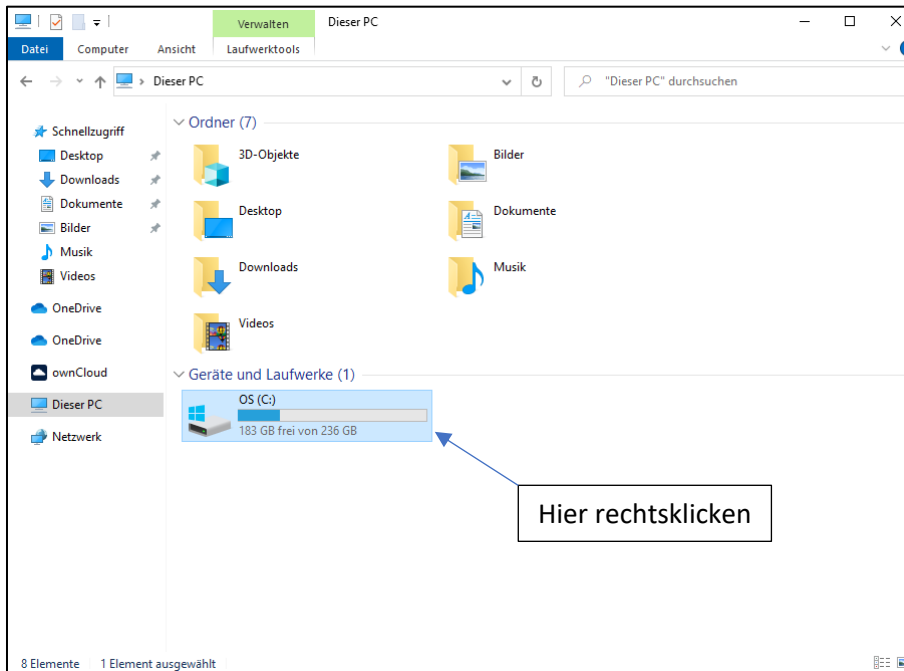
Verwalten
Dieser PC
Datei
Computer
Ansicht
Laufwerktools
Dieser PC
"Dieser PC" durchsuchen

Schnellzugriff
Desktop
Downloads
Dokumente
Bilder
Musik
Videos
OneDrive
OneDrive
ownCloud
Dieser PC
Netzwerk

Ordner (7)
3D-Objekte
Bilder
Desktop
Dokumente
Downloads
Musik
Videos

Geräte und Laufwerke (1)
OS (C:)
183 GB frei von 236 GB

Hier rechtsklicken

8 Elemente
1 Element ausgewählt